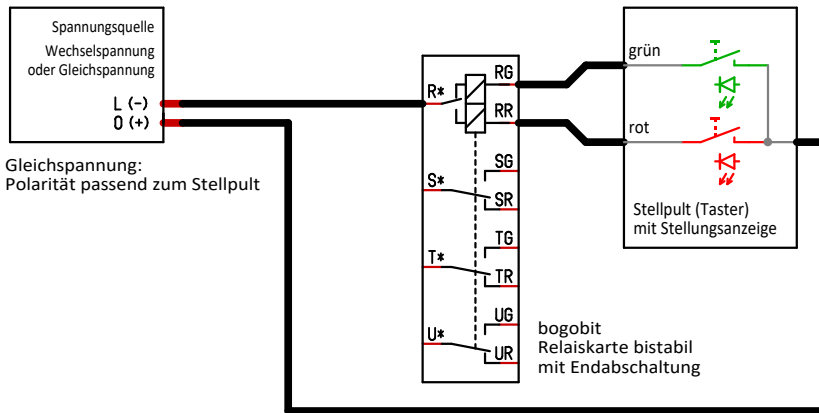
Spannungsquelle
Wechselspannung
oder Gleichspannung

L (-)
0 (+)

Gleichspannung:
Polarität passend zum Stellpult

R*
RG
RR
SG
S*
SR
TG
T*
TR
UG
U*
UR

bogobit
Relaiskarte bistabil
mit Endabschaltung

grün
rot

Stellpult (Taster)
mit Stellungsanzeige